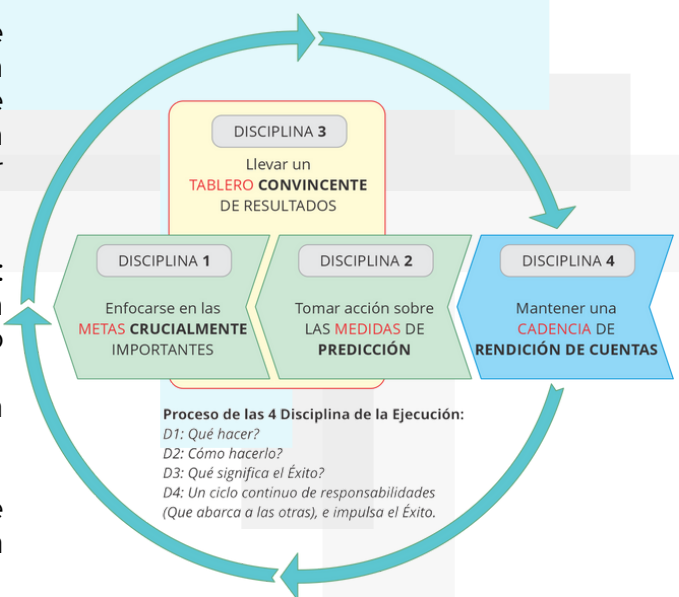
DISCIPLINA 3

Llevar un TABLERO CONVINCENTE DE RESULTADOS

DISCIPLINA 1

Enfocarse en las METAS CRUCIALMENTE IMPORTANTES

DISCIPLINA 2

Tomar acción sobre LAS MEDIDAS DE PREDICCIÓN

DISCIPLINA 4

Mantener una CADENCIA DE RENDICIÓN DE CUENTAS

Proceso de las 4 Disciplina de la Ejecución:
D1: Qué hacer?
D2: Cómo hacerlo?
D3: Qué significa el Éxito?
D4: Un ciclo continuo de responsabilidades (Que abarca a las otras), e impulsa el Éxito.